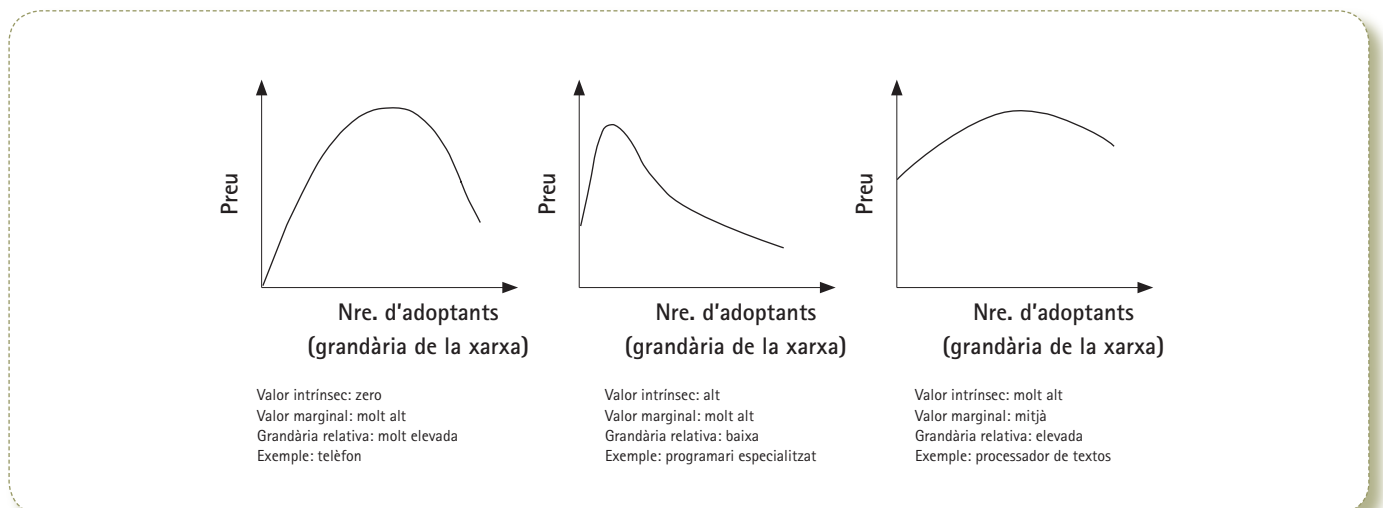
Preu

Nre. d'adoptants (grandària de la xarxa)

Valor intrínsec: zero
Valor marginal: molt alt
Grandària relativa: molt elevada
Exemple: telèfon

Preu

Nre. d'adoptants (grandària de la xarxa)

Valor intrínsec: alt
Valor marginal: molt alt
Grandària relativa: baixa
Exemple: programari especialitzat

Preu

Nre. d'adoptants (grandària de la xarxa)

Valor intrínsec: molt alt
Valor marginal: mitjà
Grandària relativa: elevada
Exemple: processador de textos